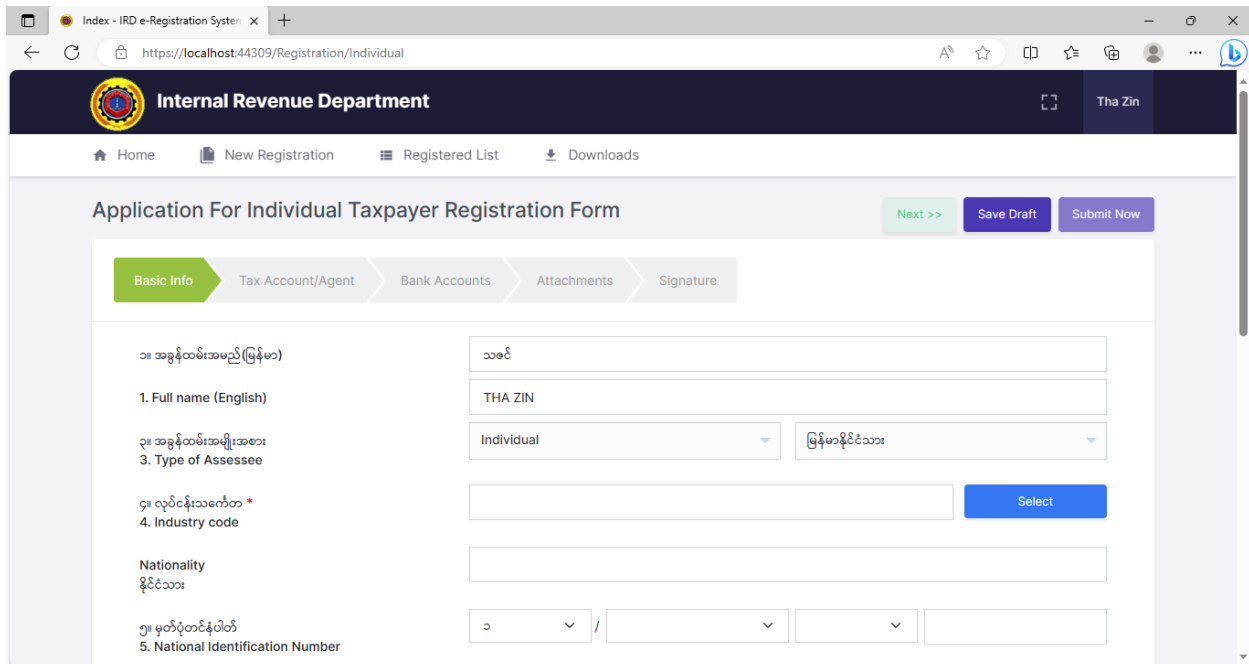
Index - IRD e-Registration System

https://localhost:44309/Registration/Individual

Internal Revenue Department

Tha Zin

Home New Registration Registered List Downloads

Application For Individual Taxpayer Registration Form

Next >> Save Draft Submit Now

Basic Info Tax Account/Agent Bank Accounts Attachments Signature

၁။ အခွန်ထမ်းအမည်(မြန်မာ)
သဇင်

1. Full name (English)
THA ZIN

၃။ အခွန်ထမ်းအမျိုးအစား
3. Type of Assessee
Individual
မြန်မာနိုင်ငံသား

၄။ လုပ်ငန်းသင်္ကေတ *
4. Industry code
Select

Nationality
နိုင်ငံသား

၅။ မှတ်ပုံတင်နံပါတ်
5. National Identification Number
၁ /